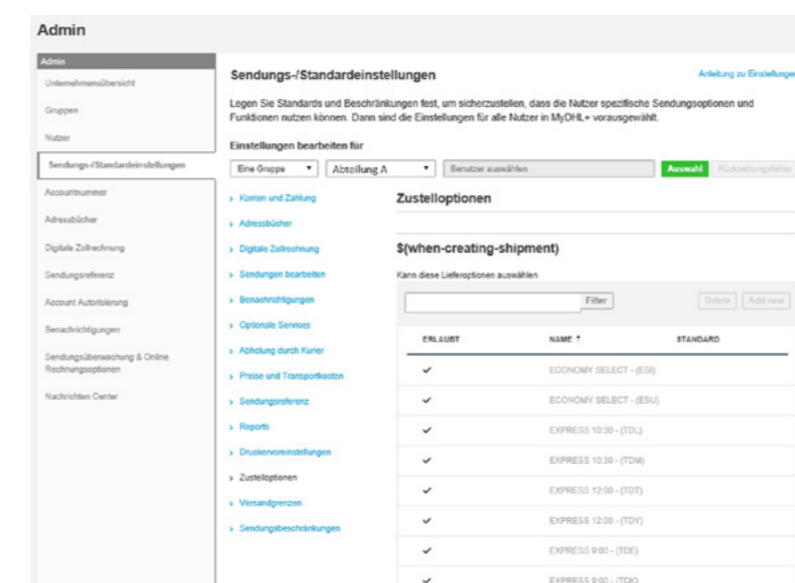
Admin

Admin
Unternehmensübersicht
Gruppen
Nutzer
Sendungs-/Standardeinstellungen
Accountnummer
Adressbücher
Digitale Zollrechnung
Sendungsreferenz
Account Autorisierung
Benachrichtigungen
Sendungsüberwachung & Online Rechnungsoptionen
Nachrichten Center

Sendungs-/Standardeinstellungen

Anleitung zu Einstellungen

Legen Sie Standards und Beschränkungen fest, um sicherzustellen, dass die Nutzer spezifische Sendungsoptionen und Funktionen nutzen können. Dann sind die Einstellungen für alle Nutzer in MyDHL+ vorausgewählt.

Einstellungen bearbeiten für

Eine Gruppe ▼ Abteilung A ▼ Benutzer auswählen Auswahl Rücksetzungsfehler

› Konten und Zahlung
› Adressbücher
› Digitale Zollrechnung
› Sendungen bearbeiten
› Benachrichtigungen
› Optionale Services
› Abholung durch Kurier
› Preise und Transportkosten
› Sendungsreferenz
› Reports
› Druckervoreinstellungen
› Zustelloptionen
› Versandgrenzen
› Sendungsbeschränkungen

Zustelloptionen

$(when-creating-shipment)

Kann diese Lieferoptionen auswählen

Filter Delete Add new

| ERLAUBT | NAME ↑ | STANDARD |
|---|---|---|
| ✓ | ECONOMY SELECT - (ESI) | |
| ✓ | ECONOMY SELECT - (ESU) | |
| ✓ | EXPRESS 10:30 - (TDL) | |
| ✓ | EXPRESS 10:30 - (TDM) | |
| ✓ | EXPRESS 12:00 - (TDT) | |
| ✓ | EXPRESS 12:00 - (TDY) | |
| ✓ | EXPRESS 9:00 - (TDE) | |
| ✓ | EXPRESS 9:00 - (TDK) | |